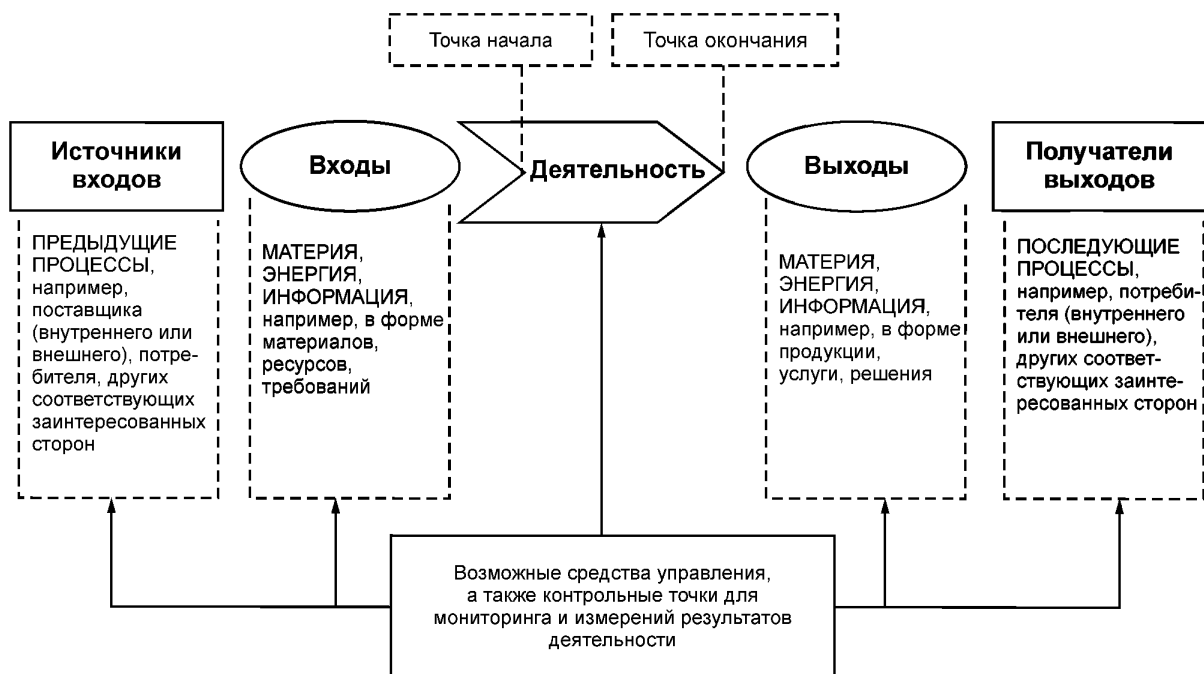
Точка начала

Точка окончания

Источники входов

ПРЕДЫДУЩИЕ ПРОЦЕССЫ, например, поставщика (внутреннего или внешнего), потребителя, других соответствующих заинтересованных сторон

Входы

МАТЕРИЯ, ЭНЕРГИЯ, ИНФОРМАЦИЯ, например, в форме материалов, ресурсов, требований

Деятельность

Выходы

МАТЕРИЯ, ЭНЕРГИЯ, ИНФОРМАЦИЯ, например, в форме продукции, услуги, решения

Получатели выходов

ПОСЛЕДУЮЩИЕ ПРОЦЕССЫ, например, потребителя (внутреннего или внешнего), других соответствующих заинтересованных сторон

Возможные средства управления, а также контрольные точки для мониторинга и измерений результатов деятельности